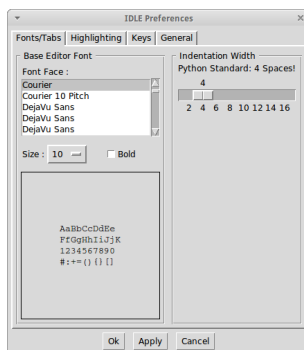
IDLE Preferences

Fonts/Tabs | Highlighting | Keys | General

Base Editor Font

Font Face :

Courier
Courier 10 Pitch
DejaVu Sans
DejaVu Sans
DejaVu Sans

Size : 10 Bold

AaBbCcDdEe
FfGgHhIiJjK
1234567890
#:+=(){}[]

Indentation Width

Python Standard: 4 Spaces!

4

2 4 6 8 10 12 14 16

Ok Apply Cancel